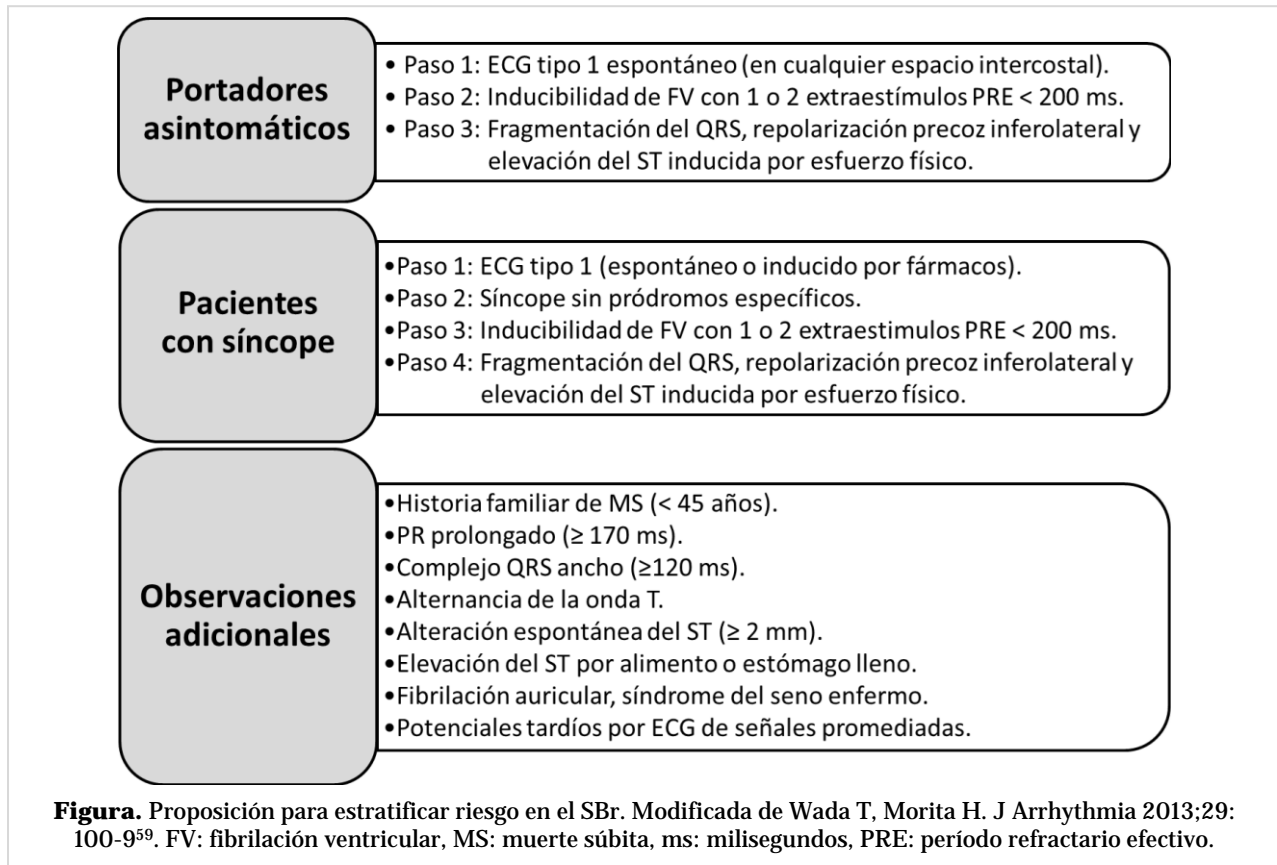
Portadores asintomáticos

• Paso 1: ECG tipo 1 espontáneo (en cualquier espacio intercostal).
• Paso 2: Inducibilidad de FV con 1 o 2 extraestímulos PRE < 200 ms.
• Paso 3: Fragmentación del QRS, repolarización precoz inferolateral y elevación del ST inducida por esfuerzo físico.

Pacientes con síncope

•Paso 1: ECG tipo 1 (espontáneo o inducido por fármacos).
•Paso 2: Síncope sin pródromos específicos.
•Paso 3: Inducibilidad de FV con 1 o 2 extraestimulos PRE < 200 ms.
•Paso 4: Fragmentación del QRS, repolarización precoz inferolateral y elevación del ST inducida por esfuerzo físico.

Observaciones adicionales

•Historia familiar de MS (< 45 años).
•PR prolongado (≥ 170 ms).
•Complejo QRS ancho (≥120 ms).
•Alternancia de la onda T.
•Alteración espontánea del ST (≥ 2 mm).
•Elevación del ST por alimento o estómago lleno.
•Fibrilación auricular, síndrome del seno enfermo.
•Potenciales tardíos por ECG de señales promediadas.

**Figura.** Proposición para estratificar riesgo en el SBr. Modificada de Wada T, Morita H. J Arrhythmia 2013;29: 100-9$^{59}$. FV: fibrilación ventricular, MS: muerte súbita, ms: milisegundos, PRE: período refractario efectivo.